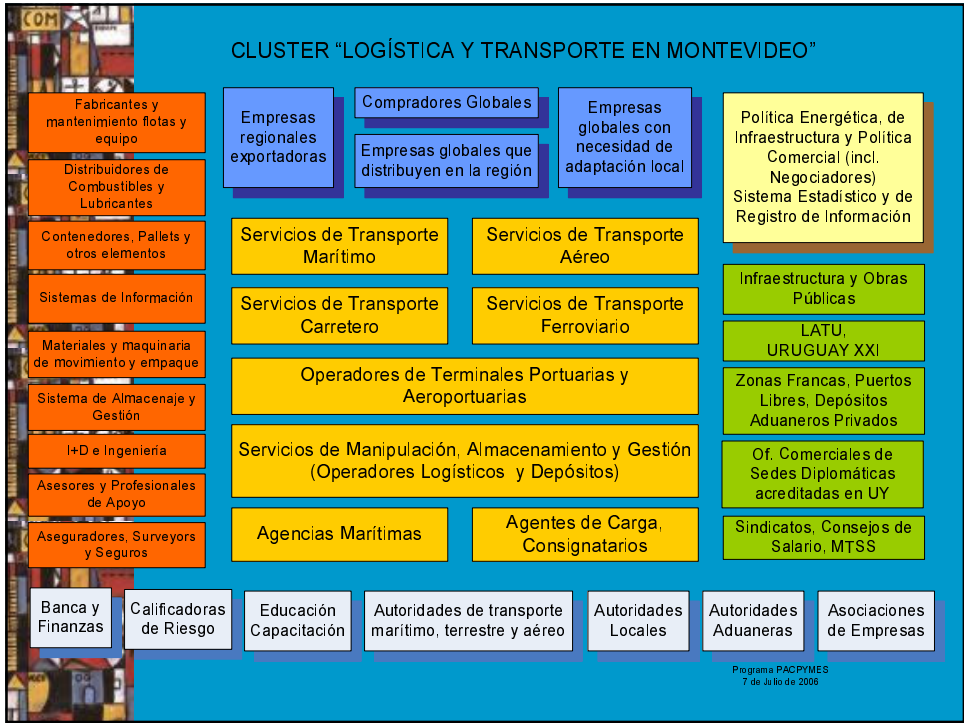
CLUSTER "LOGÍSTICA Y TRANSPORTE EN MONTEVIDEO"

Fabricantes y mantenimiento flotas y equipo

Distribuidores de Combustibles y Lubricantes

Contenedores, Pallets y otros elementos

Sistemas de Información

Materiales y maquinaria de movimiento y empaque

Sistema de Almacenaje y Gestión

I+D e Ingeniería

Asesores y Profesionales de Apoyo

Aseguradores, Surveyors y Seguros

Empresas regionales exportadoras

Compradores Globales

Empresas globales que distribuyen en la región

Empresas globales con necesidad de adaptación local

Política Energética, de Infraestructura y Política Comercial (incl. Negociadores) Sistema Estadístico y de Registro de Información

Servicios de Transporte Marítimo

Servicios de Transporte Aéreo

Servicios de Transporte Carretero

Servicios de Transporte Ferroviario

Operadores de Terminales Portuarias y Aeroportuarias

Servicios de Manipulación, Almacenamiento y Gestión (Operadores Logísticos y Depósitos)

Agencias Marítimas

Agentes de Carga, Consignatarios

Infraestructura y Obras Públicas

LATU, URUGUAY XXI

Zonas Francas, Puertos Libres, Depósitos Aduaneros Privados

Of. Comerciales de Sedes Diplomáticas acreditadas en UY

Sindicatos, Consejos de Salario, MTSS

Banca y Finanzas

Calificadoras de Riesgo

Educación Capacitación

Autoridades de transporte marítimo, terrestre y aéreo

Autoridades Locales

Autoridades Aduaneras

Asociaciones de Empresas

Programa PACPYMES
7 de Julio de 2006

COM